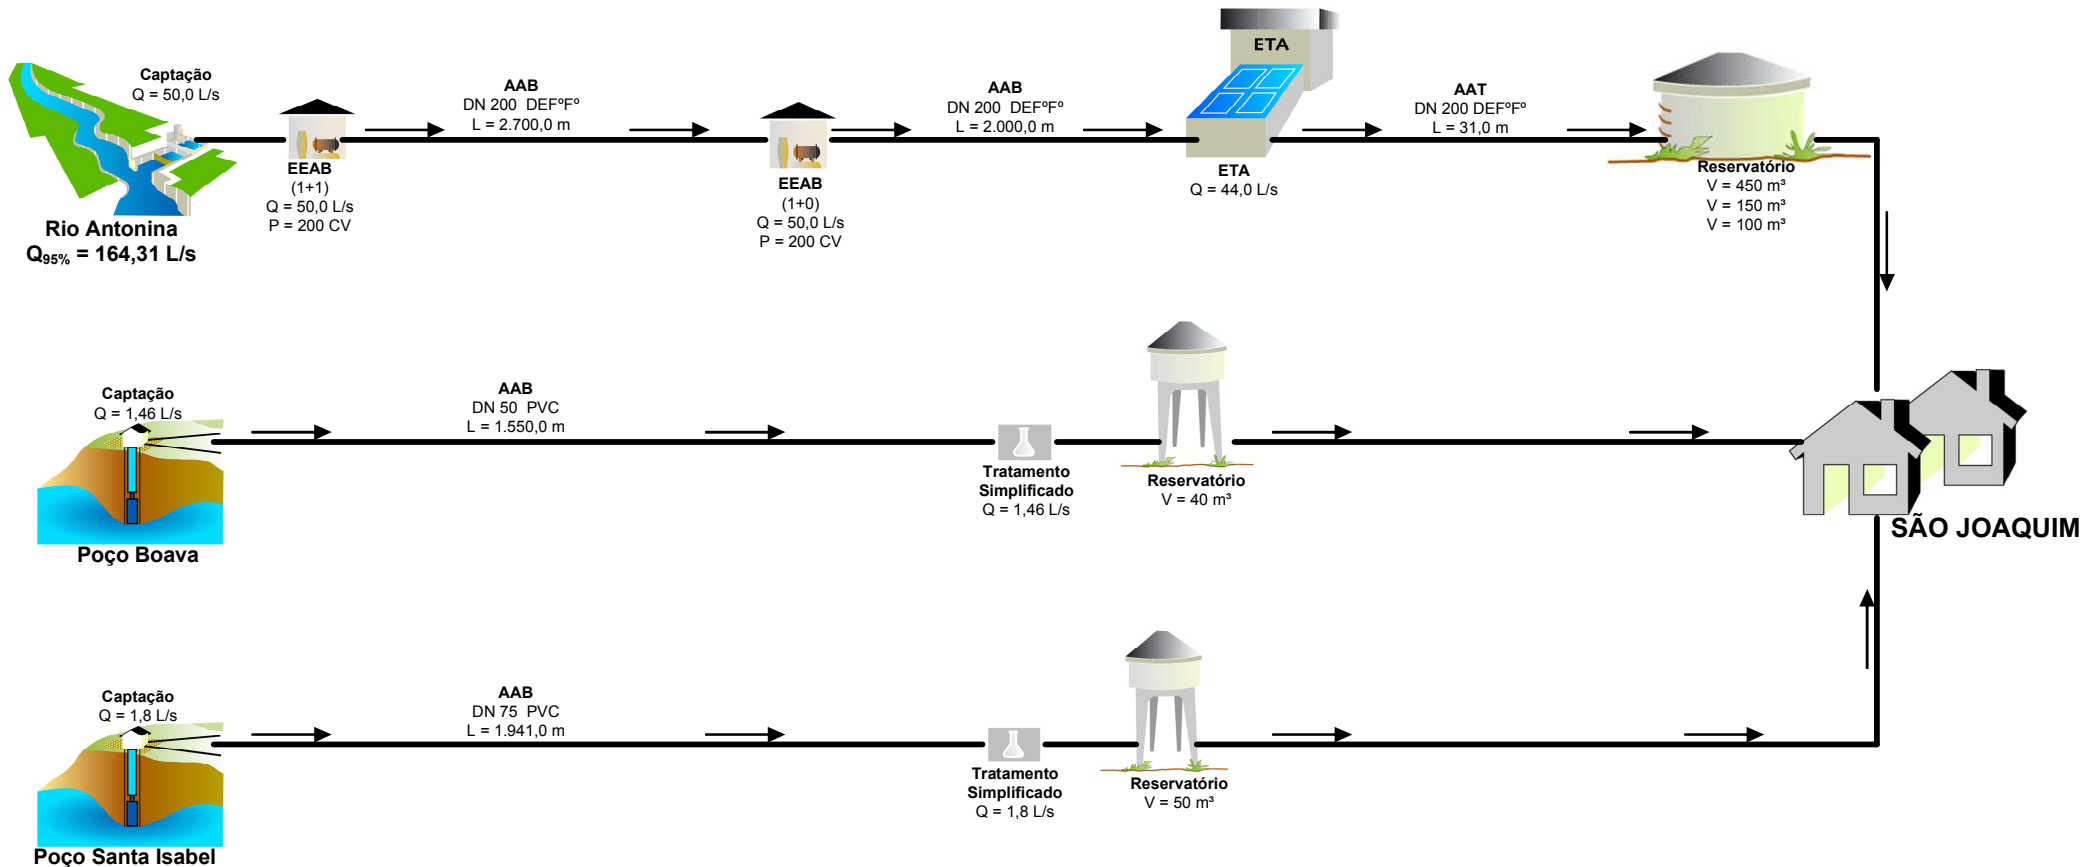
Captação
Q = 50,0 L/s

Rio Antonina
$Q_{95\%}$ = 164,31 L/s

EEAB
(1+1)
Q = 50,0 L/s
P = 200 CV

AAB
DN 200 DEFºFº
L = 2.700,0 m

EEAB
(1+0)
Q = 50,0 L/s
P = 200 CV

AAB
DN 200 DEFºFº
L = 2.000,0 m

ETA

ETA
Q = 44,0 L/s

AAT
DN 200 DEFºFº
L = 31,0 m

Reservatório
V = 450 m³
V = 150 m³
V = 100 m³

Captação
Q = 1,46 L/s

Poço Boava

AAB
DN 50 PVC
L = 1.550,0 m

Tratamento
Simplificado
Q = 1,46 L/s

Reservatório
V = 40 m³

SÃO JOAQUIM

Captação
Q = 1,8 L/s

Poço Santa Isabel

AAB
DN 75 PVC
L = 1.941,0 m

Tratamento
Simplificado
Q = 1,8 L/s

Reservatório
V = 50 m³